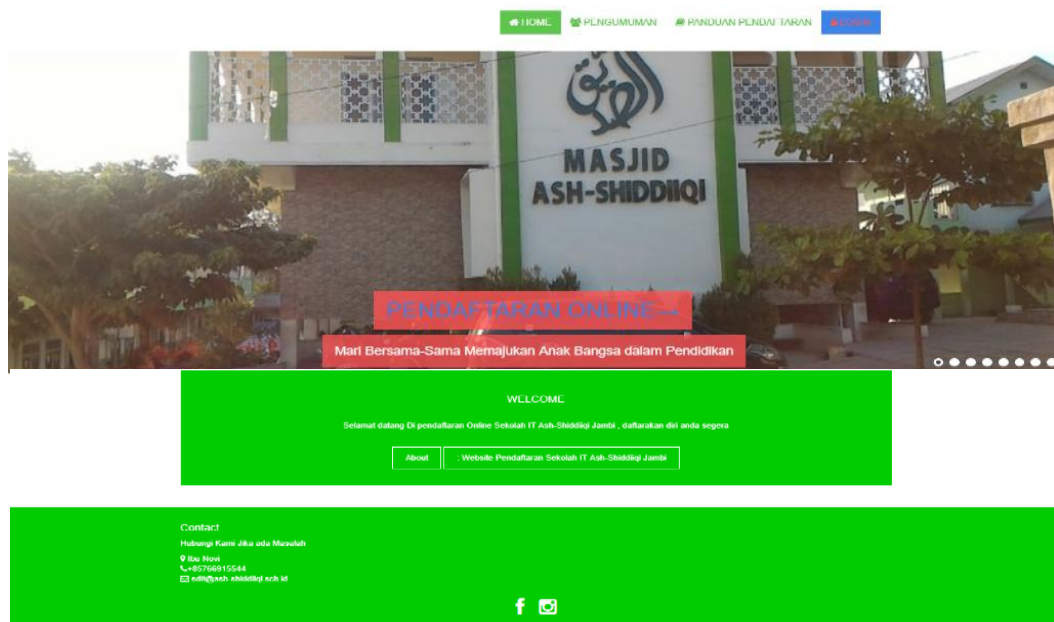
HOME PENGUMUMAN PANDUAN PENDAFTARAN LOGIN

MASJID ASH-SHIDDIIQI

PENDAFTARAN ONLINE

Mari Bersama-Sama Memajukan Anak Bangsa dalam Pendidikan

WELCOME

Selamat datang Di pendaftaran Online Sekolah IT Ash-Shiddiiqi Jambi , daftarakan diri anda segera

About

: Website Pendaftaran Sekolah IT Ash-Shiddiiqi Jambi

Contact

Hubungi Kami Jika ada Masalah

Ibu Novi
+85766915544
edit@ash-shiddiiqi.sch.id